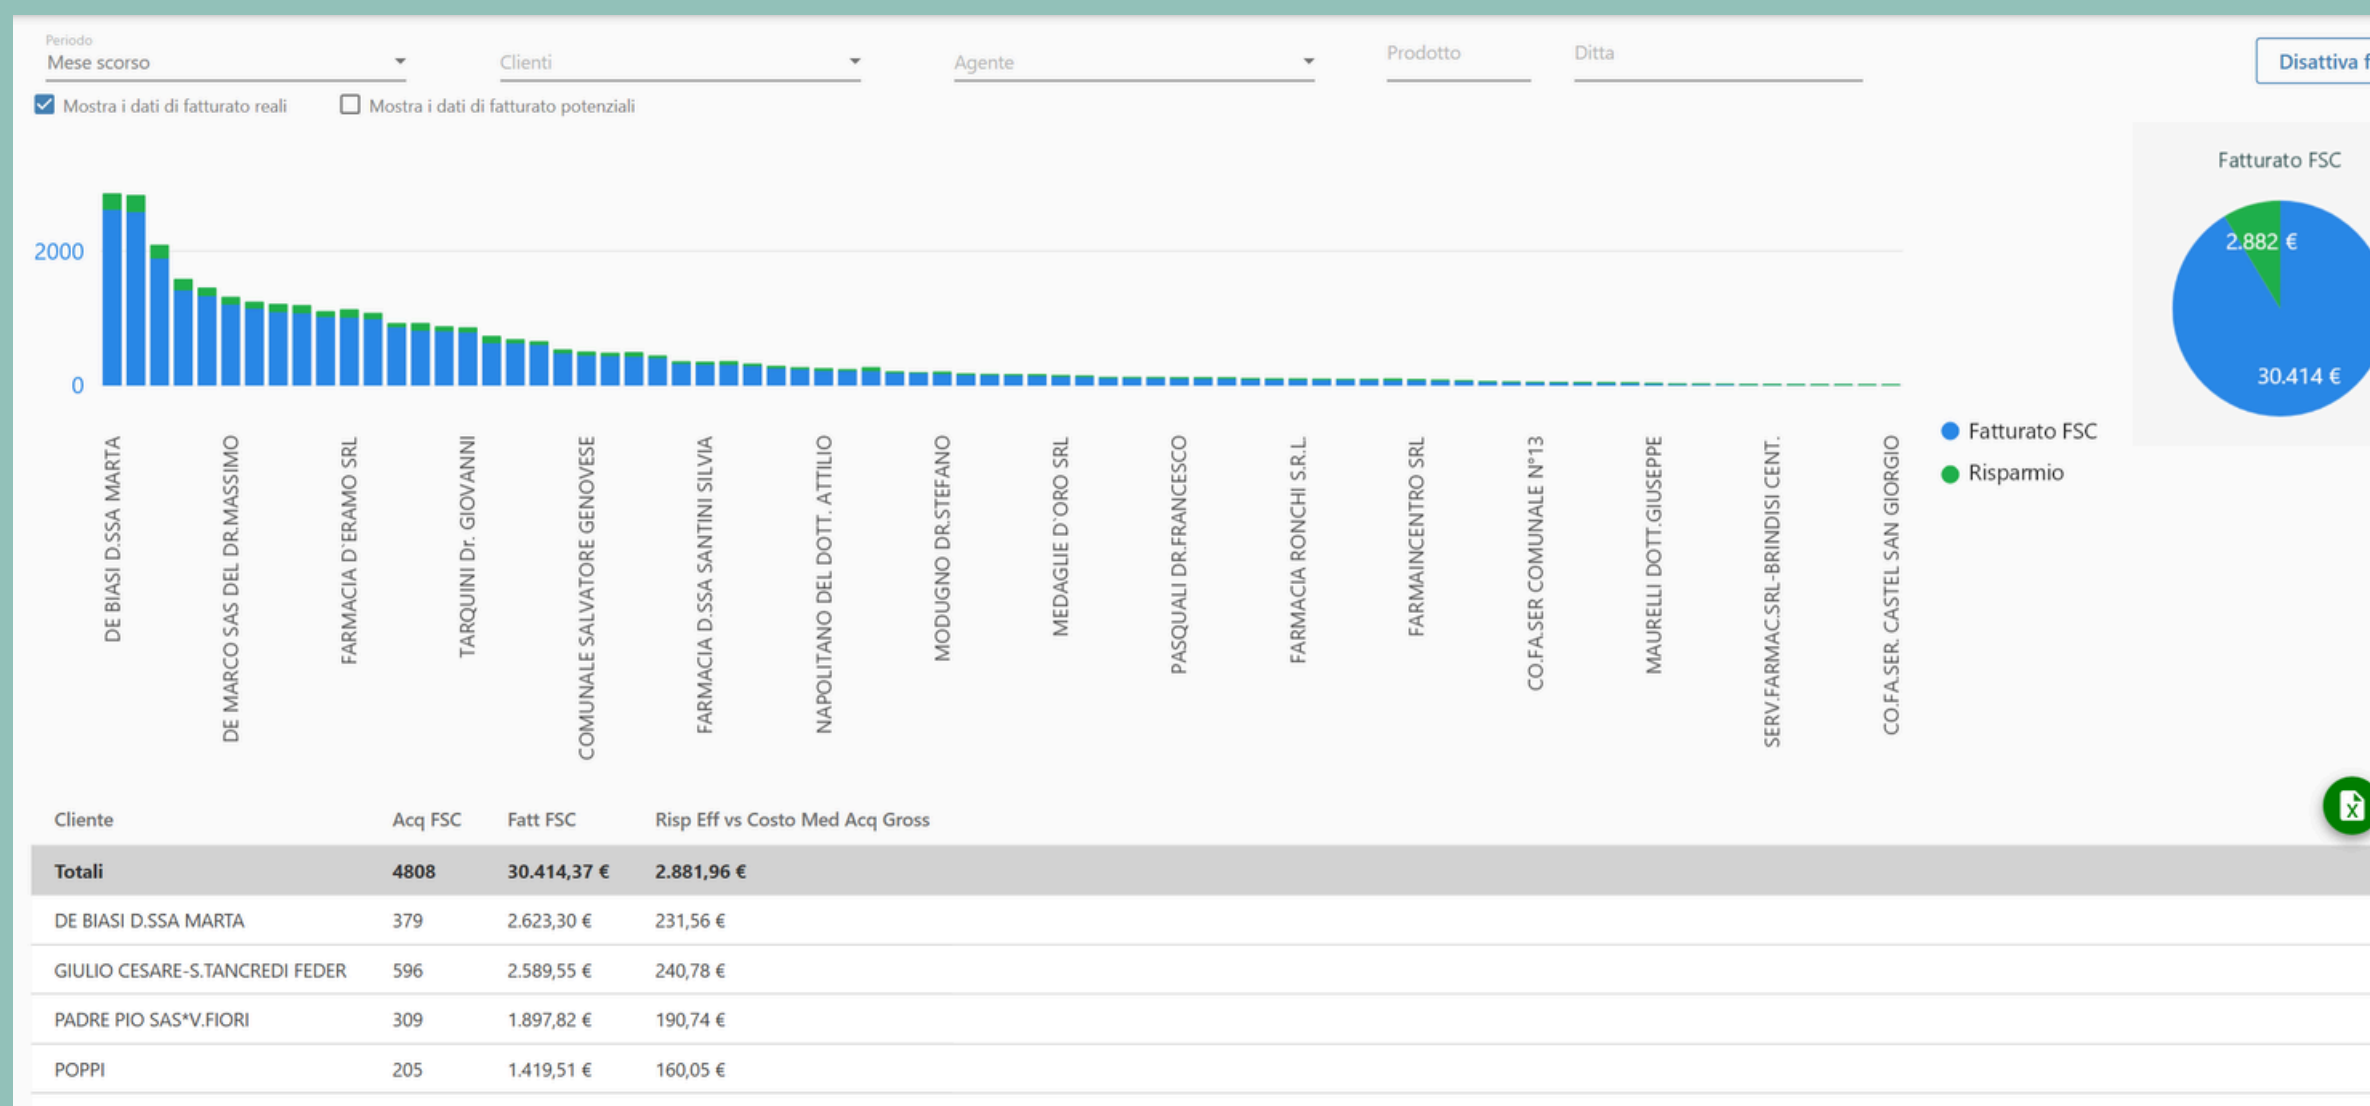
Periodo
Mese scorso
Clienti
Agente
Prodotto
Ditta
Disattiva f

Mostra i dati di fatturato reali
Mostra i dati di fatturato potenziali

2000
0

DE BIASI D.SSA MARTA
DE MARCO SAS DEL DR.MASSIMO
FARMACIA D'ERAMO SRL
TARQUINI Dr. GIOVANNI
COMUNALE SALVATORE GENOVESE
FARMACIA D.SSA SANTINI SILVIA
NAPOLITANO DEL DOTT. ATTILIO
MODUGNO DR.STEFANO
MEDAGLIE D'ORO SRL
PASQUALI DR.FRANCESCO
FARMACIA RONCHI S.R.L.
FARMAINCENTRO SRL
CO.FA.SER COMUNALE N°13
MAURELLI DOTT.GIUSEPPE
SERV.FARMAC.SRL-BRINDISI CENT.
CO.FA.SER. CASTEL SAN GIORGIO

Fatturato FSC
Risparmio

Fatturato FSC
2.882 €
30.414 €

| Cliente | Acq FSC | Fatt FSC | Risp Eff vs Costo Med Acq Gross |
|---|---|---|---|
| Totali | 4808 | 30.414,37 € | 2.881,96 € |
| DE BIASI D.SSA MARTA | 379 | 2.623,30 € | 231,56 € |
| GIULIO CESARE-S.TANCREDI FEDER | 596 | 2.589,55 € | 240,78 € |
| PADRE PIO SAS*V.FIORI | 309 | 1.897,82 € | 190,74 € |
| POPPI | 205 | 1.419,51 € | 160,05 € |